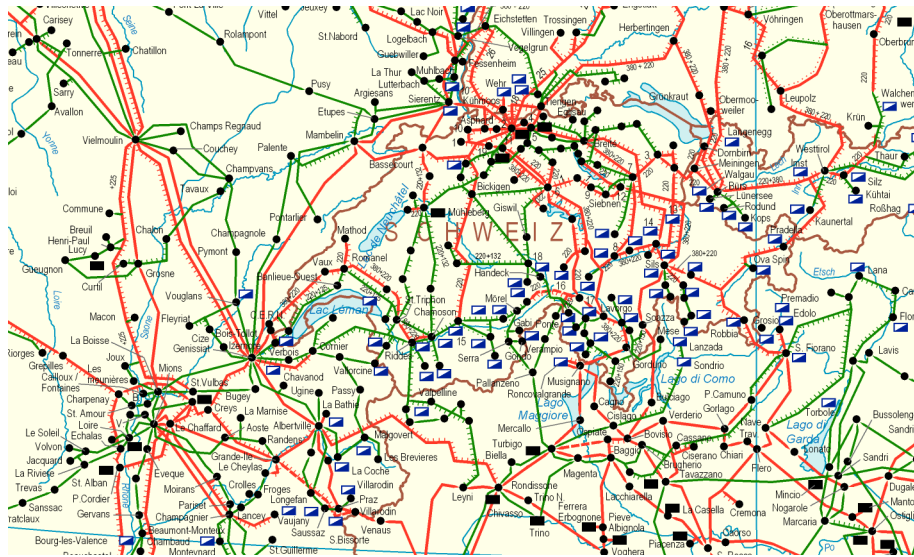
Carisey
Tonnerre
Chatillon
Vittel
Rolampont
St.Nabord
Lac Noir
Logelbach
Guebwiller
Eichstetten
Villingen
Vogelgrun
Trossingen
Herbertingen
Vöhringen
Oberottmarshausen
Oberbrunn
Sarry
Avallon
Vielmoulin
Champs Regnaud
Couchey
Pusy
Etupes
Mambelin
La Thur
Lutterbach
Argiesans
Sierentz
Muhlbach
Kühmoos
Wehr
Asphard
Tiengen
Grünkraut
Obermooweiler
Leupolz
Krün
Walchensee
Palente
Champvans
Tavaux
Bassecourt
Bickigen
Giswil
Siebnen
Breite
Dornbirn
Meiningen
Walgau
Bürs
Lünersee
Rodund
Kops
Westtirol
Imst
Silz
Kühtai
Roßhag
Commune
Breuil
Henri-Paul
Lucy
Gueugnon
Chalon
Pontarlier
Champagnole
Pymont
Mathod
Mühleberg
Lac de Neuchâtel
SCHWEIZ
Kaunertal
Pradella
Ova Spin
Curtil
Grosne
Vouglans
Vaux
Romanel
Bonlieue-Ouest
Handeck
Sils
Lana
Macon
Fleyriat
C.E.R.N.
Lac Léman
St.Triphon
Chamoson
Möre
Gabi
Ponte
Cavergno
Sonzza
Mese
Robbia
Premadio
Grosio
Edolo
La Boisse
Cize
Genissiat
Bois-Tollot
Izernore
Verbois
Riddes
Serra
Gondo
Verampio
Lanzada
S. Fiorano
Lavis
Riorges
Grevilles
Caillaux / Fontaines
Joux
Les Mounières
Mions
St.Vulbas
Chavanod
Cornier
Vallorcine
Pallanzeno
Musignano
Gordona
Sondrio
Lago di Como
Charpenay
St. Amour
Echalas
Bugey
Creys
La Marnise
Ugine
Passy
La Bathie
Valpelline
Roncovalgrande
Lago Maggiore
Cagno
Bulciago
P.Camuno
Gorlago
Torbole
Bussolengo
Le Soleil
Volvon
Loire
Jacquard
La Rivière
Chaffard
Aoste
Randens
Albertville
Malgovert
Mercallo
Turbigo
Cislago
Verderio
Bovisio
Cassano
Travagliato
Lago di Garda
Sandrà
Treves
St. Alban
P Cordier
Eveque
Grande-Ile
Le Cheylas
Moirans
Crolles
Froges
Longefan
La Coche
Les Brevieres
Villarodin
Biella
Magenta
Baggio
Ciserano
Chiari
Brugherio
Tavazzano
Flero
Sandrì
Sanssac
Cratclaux
Gervans
Pariset
Champagnier
Beaumont-Monteux
Lancey
Vaujany
Saussaz
Praz
Villarodin
S.Bissorte
Venaus
Leyni
Chivasso
Rondissone
Trino N.
Trino
Ferrera
Erbognone
Pieve
Albignola
Lacchiarella
La Casella
Cremona
Mincio
Nogarole
Marcaria
Dugale
Mantova
Ostiglia
Bourg-les-Valence
Chambaud
Montevnard
St.Guillerme
Voghera
Piacenza
Po
Saône
Yonne
Loire
Rhône
Inn
Etsch
Lac